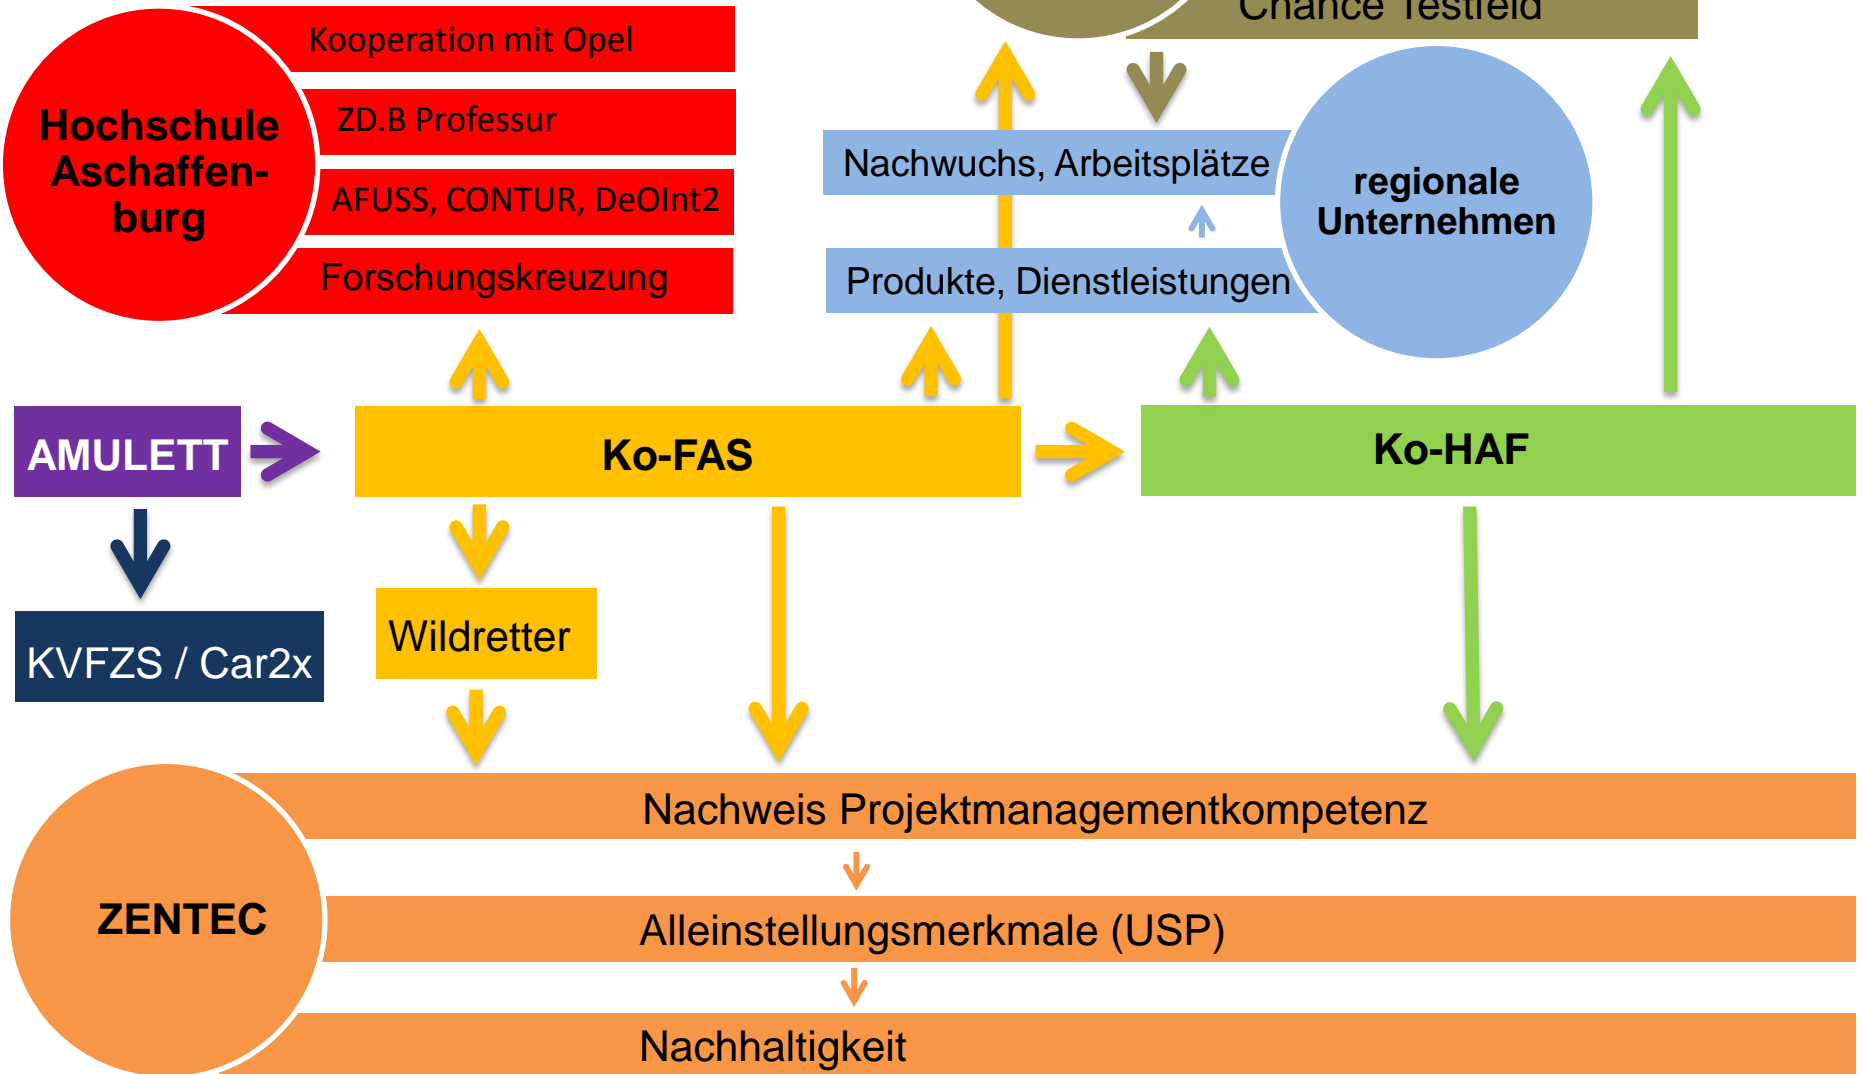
Chance Testfeld

Hochschule Aschaffenburg

Kooperation mit Opel

ZD.B Professur

AFUSS, CONTUR, DeOInt2

Forschungskreuzung

Nachwuchs, Arbeitsplätze

Produkte, Dienstleistungen

regionale Unternehmen

AMULETT

Ko-FAS

Ko-HAF

KVFZS / Car2x

Wildretter

ZENTEC

Nachweis Projektmanagementkompetenz

Alleinstellungsmerkmale (USP)

Nachhaltigkeit